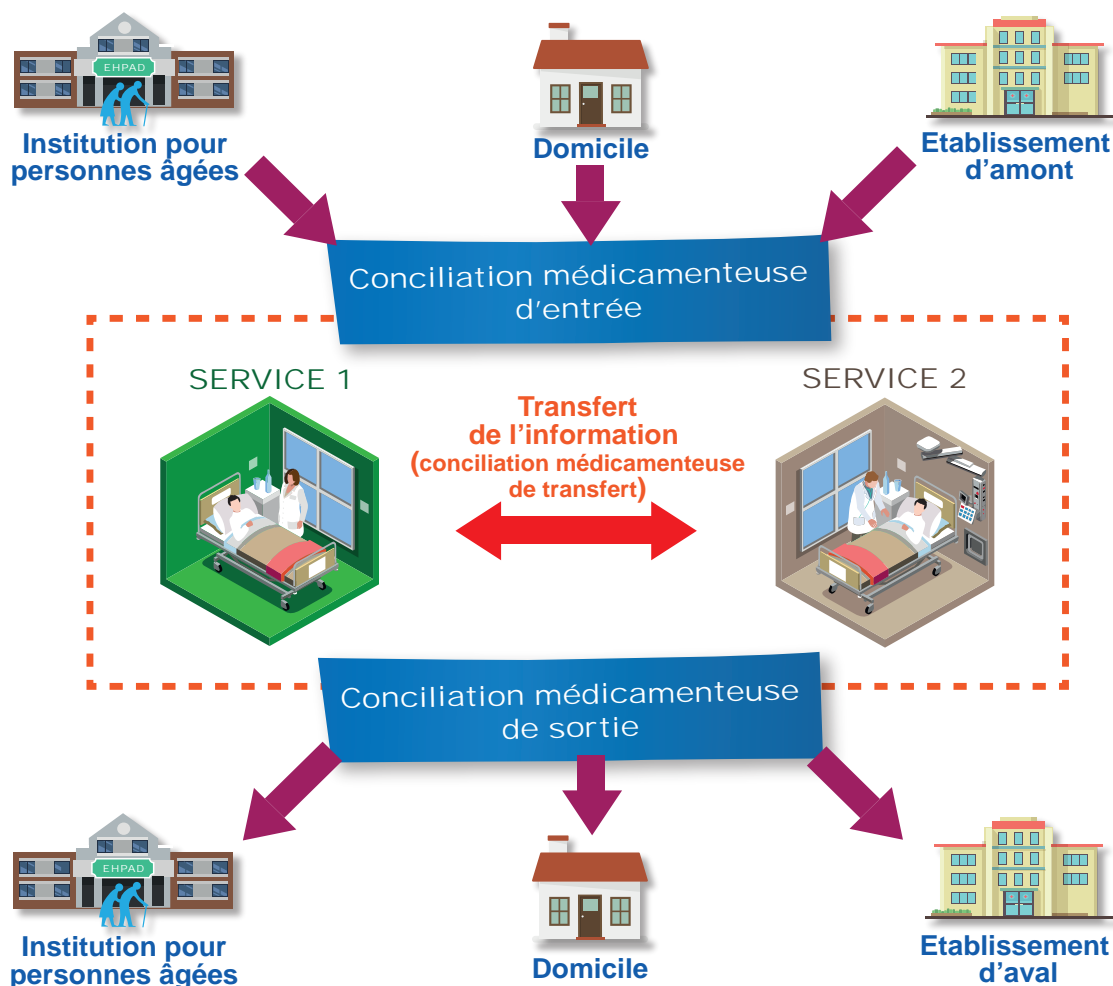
EHPAD

Institution pour personnes âgées

Domicile

Etablissement d’amont

Conciliation médicamenteuse d’entrée

SERVICE 1

Transfert de l’information (conciliation médicamenteuse de transfert)

SERVICE 2

Conciliation médicamenteuse de sortie

EHPAD

Institution pour personnes âgées

Domicile

Etablissement d’aval